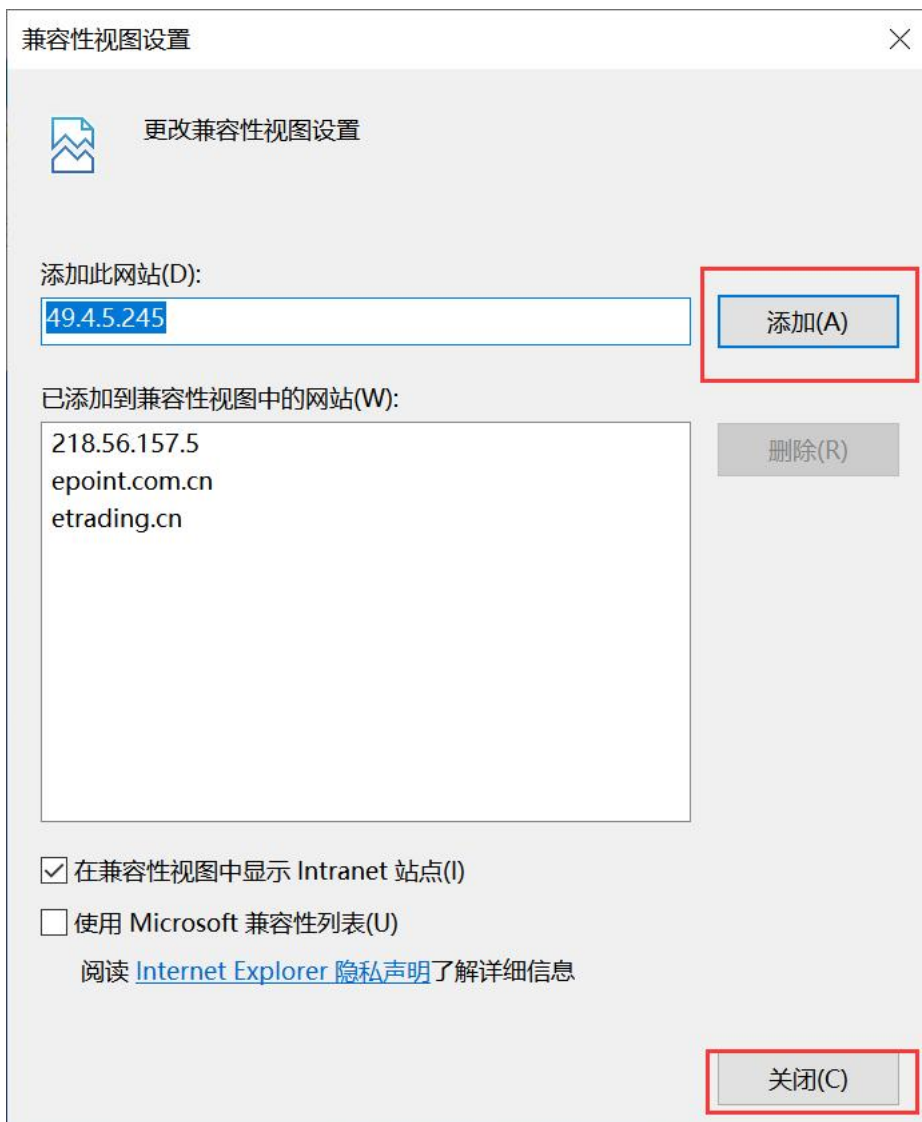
兼容性视图设置

×

更改兼容性视图设置

添加此网站(D):

49.4.5.245

添加(A)

已添加到兼容性视图中的网站(W):

218.56.157.5
epoint.com.cn
etrading.cn

删除(R)

☑ 在兼容性视图中显示 Intranet 站点(I)

☐ 使用 Microsoft 兼容性列表(U)

阅读 Internet Explorer 隐私声明了解详细信息

关闭(C)